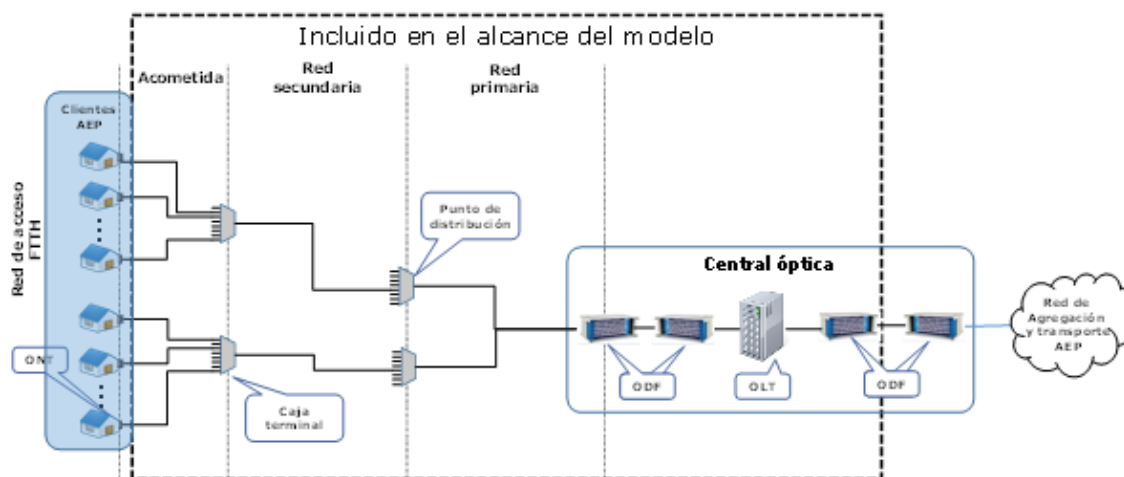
Incluido en el alcance del modelo

Acometida

Red secundaria

Red primaria

Clientes AEP

Red de acceso FTTH

ONT

Punto de distribución

Central óptica

Red de Agregación y transporte AEP

Caja terminal

ODF

OLT

ODF